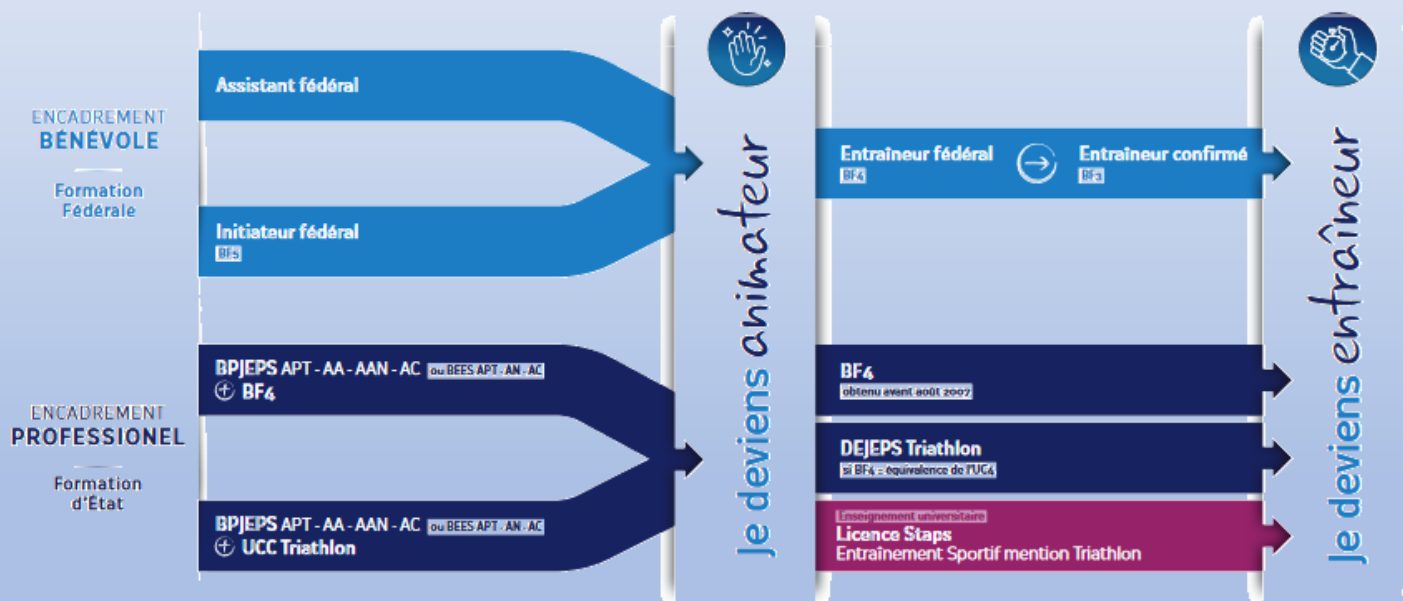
ENCADREMENT
BÉNÉVOLE

Formation Fédérale

Assistant fédéral

Initiateur fédéral
BF5

ENCADREMENT
PROFESSIONEL

Formation d'État

BPJEPS APT - AA - AAN - AC ou BEES APT - AN - AC
⊕ BF4

BPJEPS APT - AA - AAN - AC ou BEES APT - AN - AC
⊕ UCC Triathlon

Je deviens animateur

Entraîneur fédéral
BF4

Entraîneur confirmé
BF3

BF4
obtenu avant août 2007

DEJEPS Triathlon
si BF4 : équivalence de l'UC4

Enseignement universitaire
Licence Staps
Entraînement Sportif mention Triathlon

Je deviens entraîneur